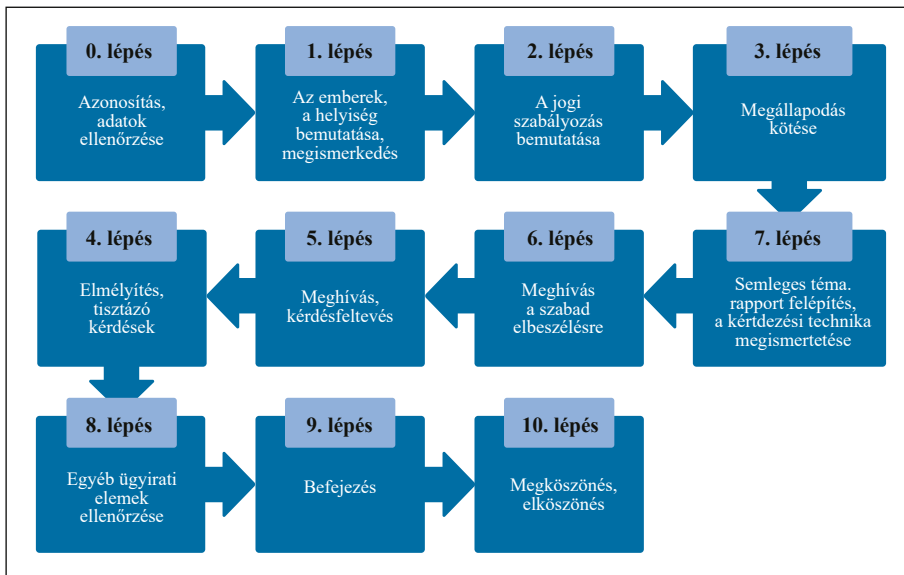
0. lépés

Azonosítás, adatok ellenőrzése

1. lépés

Az emberek, a helyiség bemutatása, megismerkedés

2. lépés

A jogi szabályozás bemutatása

3. lépés

Megállapodás kötése

7. lépés

Semleges téma. rapport felépítés, a kértdezési technika megismertetése

6. lépés

Meghívás a szabad elbeszélésre

5. lépés

Meghívás, kérdésfeltevés

4. lépés

Elmélyítés, tisztázó kérdések

8. lépés

Egyéb ügyirati elemek ellenőrzése

9. lépés

Befejezés

10. lépés

Megköszönés, elköszönés